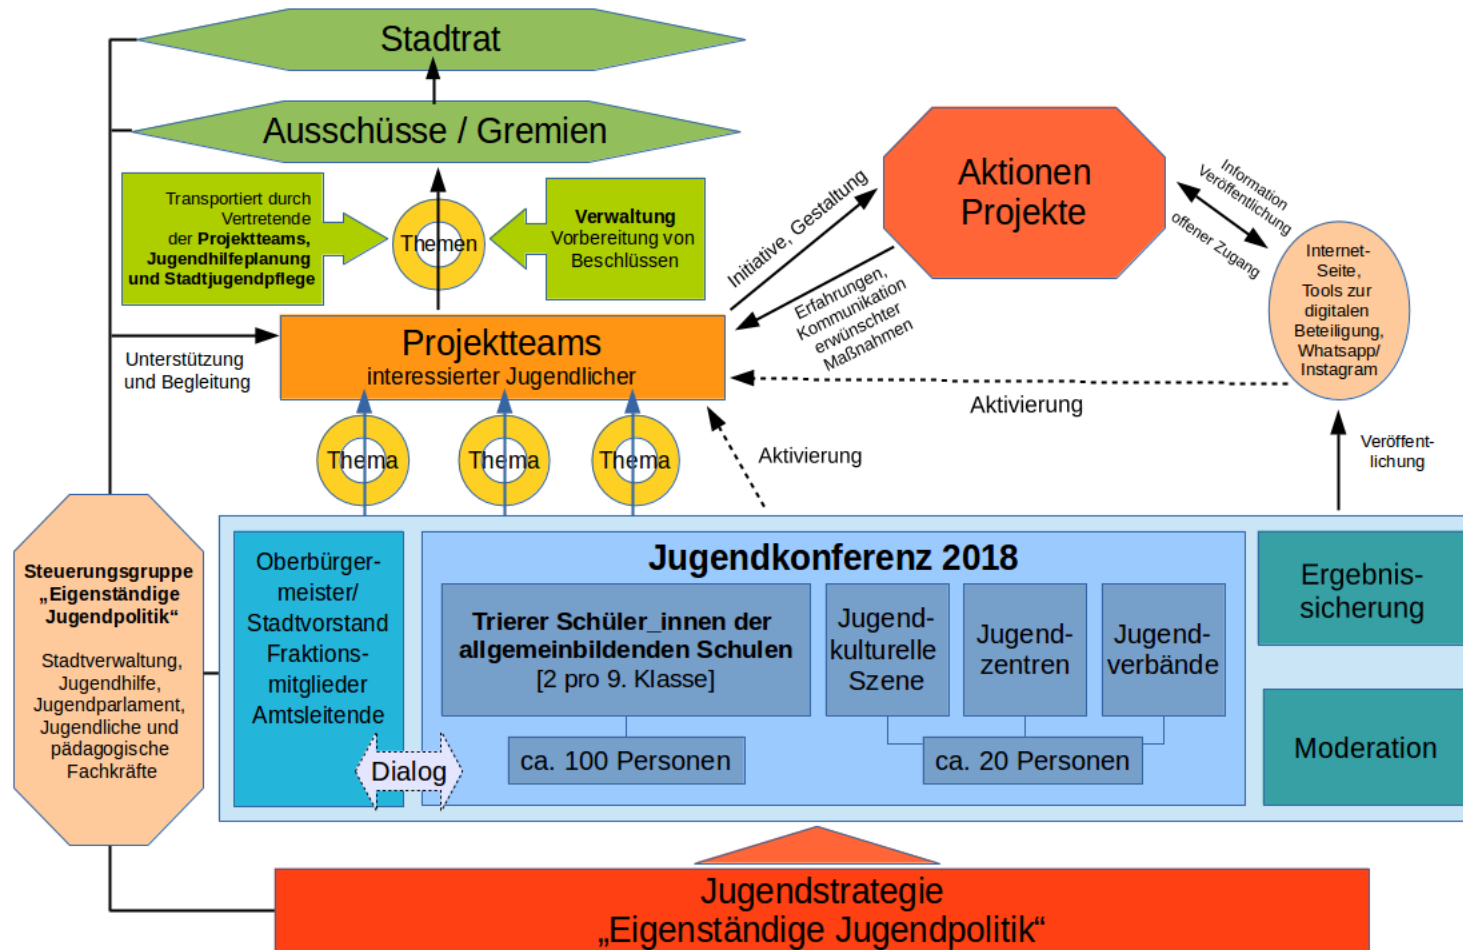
Stadtrat

Ausschüsse / Gremien

Transportiert durch Vertretende der **Projektteams, Jugendhilfeplanung und Stadtjugendpflege**

Themen

**Verwaltung** Vorbereitung von Beschlüssen

Aktionen Projekte

Initiative, Gestaltung

Erfahrungen, Kommunikation erwünschter Maßnahmen

Information Veröffentlichung

offener Zugang

Internet-Seite, Tools zur digitalen Beteiligung, Whatsapp/ Instagram

Unterstützung und Begleitung

Projektteams
interessierter Jugendlicher

Aktivierung

Thema

Thema

Thema

Aktivierung

Veröffent-lichung

Steuerungsgruppe „Eigenständige Jugendpolitik“

Stadtverwaltung, Jugendhilfe, Jugendparlament, Jugendliche und pädagogische Fachkräfte

Oberbürger-meister/ Stadtvorstand Fraktions-mitglieder Amtsleitende

Dialog

Jugendkonferenz 2018

**Trierer Schüler_innen der allgemeinbildenden Schulen**
[2 pro 9. Klasse]

ca. 100 Personen

Jugend-kulturelle Szene

Jugend-zentren

Jugend-verbände

ca. 20 Personen

Ergebnis-sicherung

Moderation

Jugendstrategie
„Eigenständige Jugendpolitik“